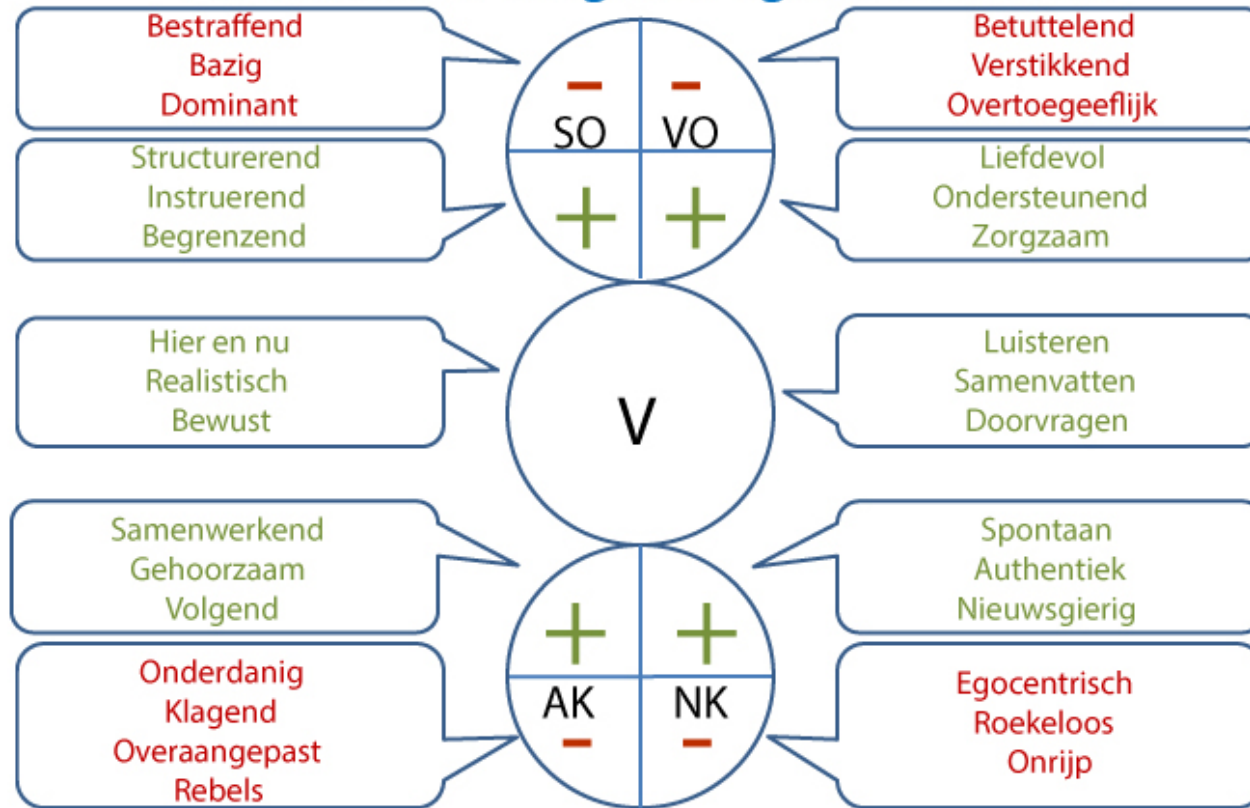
Bestraffend
Bazig
Dominant

Betuttelend
Verstikkend
Overtoegeeflijk

– –
SO VO
+ +

Structurerend
Instruerend
Begrenzend

Liefdevol
Ondersteunend
Zorgzaam

Hier en nu
Realistisch
Bewust

V

Luisteren
Samenvatten
Doorvragen

Samenwerkend
Gehoorzaam
Volgend

Spontaan
Authentiek
Nieuwsgierig

+ +
AK NK
– –

Onderdanig
Klagend
Overaangepast
Rebels

Egocentrisch
Roekeloos
Onrijp